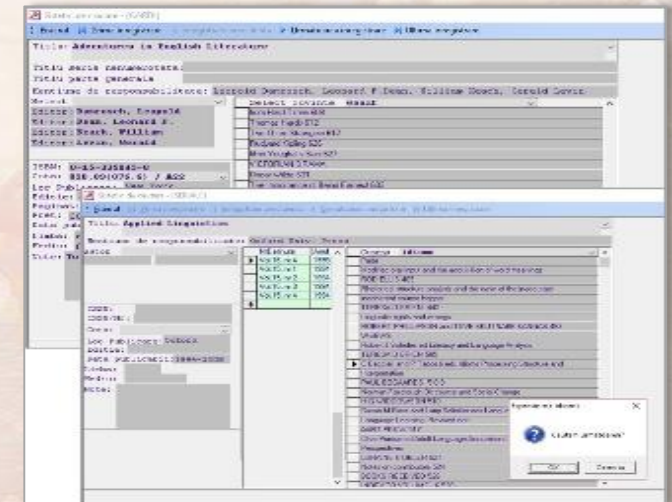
Titlu: Adventures in English Literature

Titlu parte componenta:
Titlu parte generala
Mentiune de responsabilitate: Leopold Dansesch, Leonard F. Dean, William Beach, Gerald Levin
Editor: Danesch, Leopold
Editor: Dean, Leonard F.
Editor: Beach, William
Editor: Levin, Gerald

ISBN: 0-15-335845-0
Cota: 810.09(075.8) / A22
Loc Publicare: New York

Titlu: Applied Linguistics

ISBN:
Loc Publicare: Debora
Data publicarii: 1986-2006

Cauta inregistrari

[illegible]
OK
Cancel